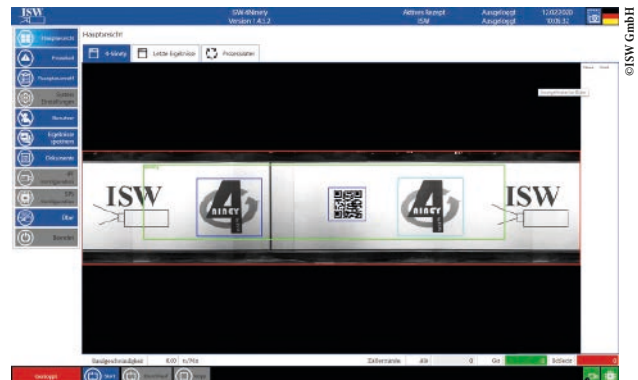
©ISW GmbH

ISW

SW 4Ninety
Version 1.4.1.2

Aktives Rezept
ISW

Ausgeloggt
Ausgeloggt

12.02.2020
10:06:32

Hauptansicht

Hauptansicht
Protokoll
Rezeptauswahl
System Einstellungen
Benutzer
Ergebnisse speichern
Dokumente
IO Konfiguration
Konfiguration
Über
Beenden

4-Ninety
Letzte Ergebnisse
Prozessdaten

ISW
4NINETY
4NINETY
ISW

Bandgeschwindigkeit
0.00
m/Min
Zählerstände
Alle
0
Gut
Schlecht
0

Gestoppt
Start
Stop